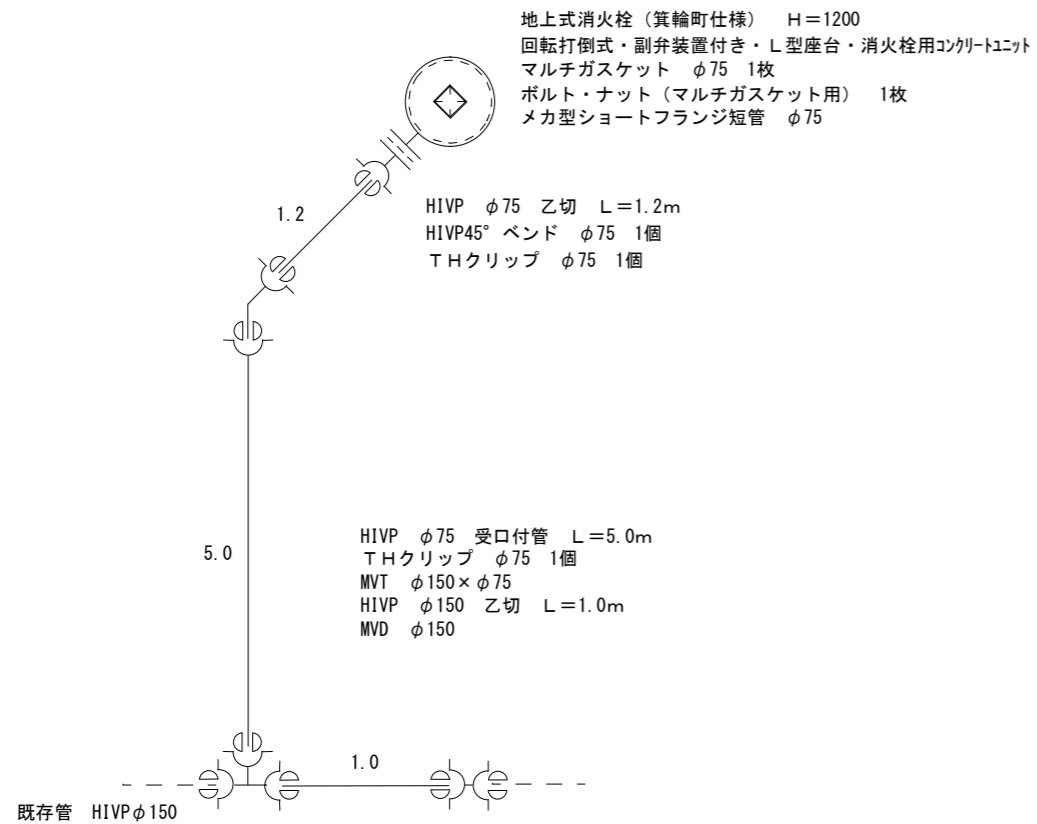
地上式消火栓（箕輪町仕様）　H＝1200
回転打倒式・副弁装置付き・L型座台・消火栓用コンクリートユニット
マルチガスケット　φ75　1枚
ボルト・ナット（マルチガスケット用）　1枚
メカ型ショートフランジ短管　φ75

1.2

HIVP　φ75　乙切　L＝1.2m
HIVP45°ベンド　φ75　1個
THクリップ　φ75　1個

5.0

HIVP　φ75　受口付管　L＝5.0m
THクリップ　φ75　1個
MVT　φ150×φ75
HIVP　φ150　乙切　L＝1.0m
MVD　φ150

1.0

既存管　HIVPφ150